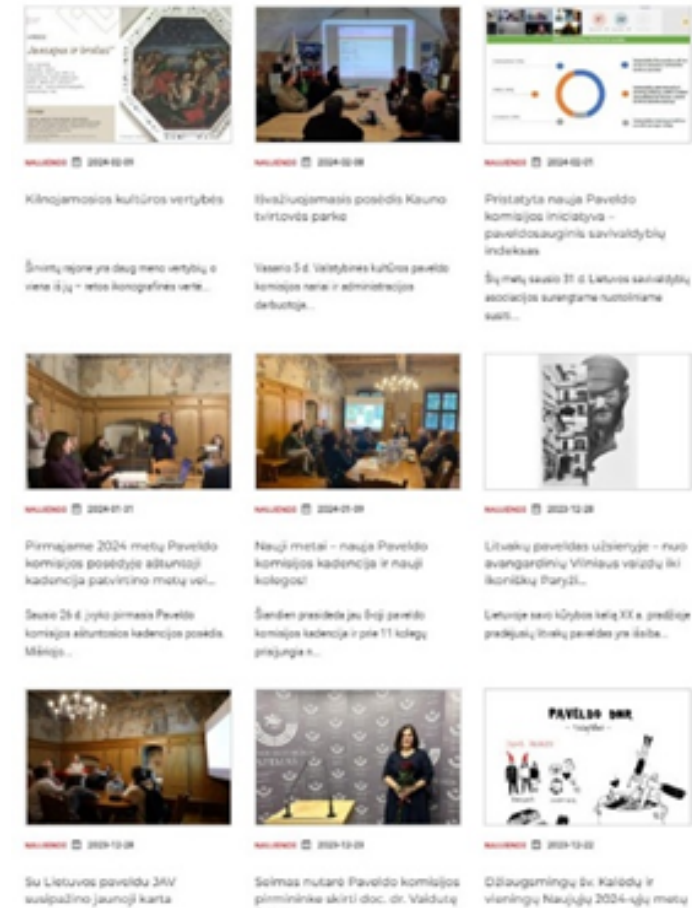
„Jausapa ir šmėlas"

NAUJIENOS 2024-02-09

Kilnojamosios kultūros vertybės

Šnintų rajone yra daug meno vertybių o viena iš jų – retos ikonografinės verte...

NAUJIENOS 2024-02-08

Išvažiuojamasis posėdis Kauno tvirtovės parke

Vasario 5 d. Valstybinės kultūros paveldo komisijos nariai ir administracijos darbuotojai...

NAUJIENOS 2024-02-01

Pristatyta nauja Paveldo komisijos iniciatyva – paveldosauginis savivaldybių indeksas

Šių metų sausio 31 d. Lietuvos savivaldybių asociacijos surengtame nuotoliniame susiti...

NAUJIENOS 2024-01-31

Pirmajame 2024 metų Paveldo komisijos posėdyje aštuntoji kadencija patvirtino metų vei...

Sausio 26 d. įvyko pirmasis Paveldo komisijos aštuntosios kadencijos posėdis. Mėnesio...

NAUJIENOS 2024-01-09

Nauji metai – nauja Paveldo komisijos kadencija ir nauji kolegos!

Šiandien prasideda jau 8-oji paveldo komisijos kadencija ir prie 11 kolegų prisijungia n...

NAUJIENOS 2023-12-28

Litvakų paveldas užsienyje – nuo avangardinių Vilniaus vaizdų iki ikoniškų Paryžiaus...

Lietuvoje savo kūrybos kelią XX a. pradžioje pradėjusių litvakų paveldas yra išsiba...

NAUJIENOS 2023-12-28

Su Lietuvos paveldu JAV susipažino jaunoji karta

NAUJIENOS 2023-12-23

Seimas nutarė Paveldo komisijos pirmininke skirti doc. dr. Valdutę

PAVELDO DNR

NAUJIENOS 2023-12-22

Džiaugsmingų šv. Kalėdų ir viningų Naujųjų 2024-ųjų metų